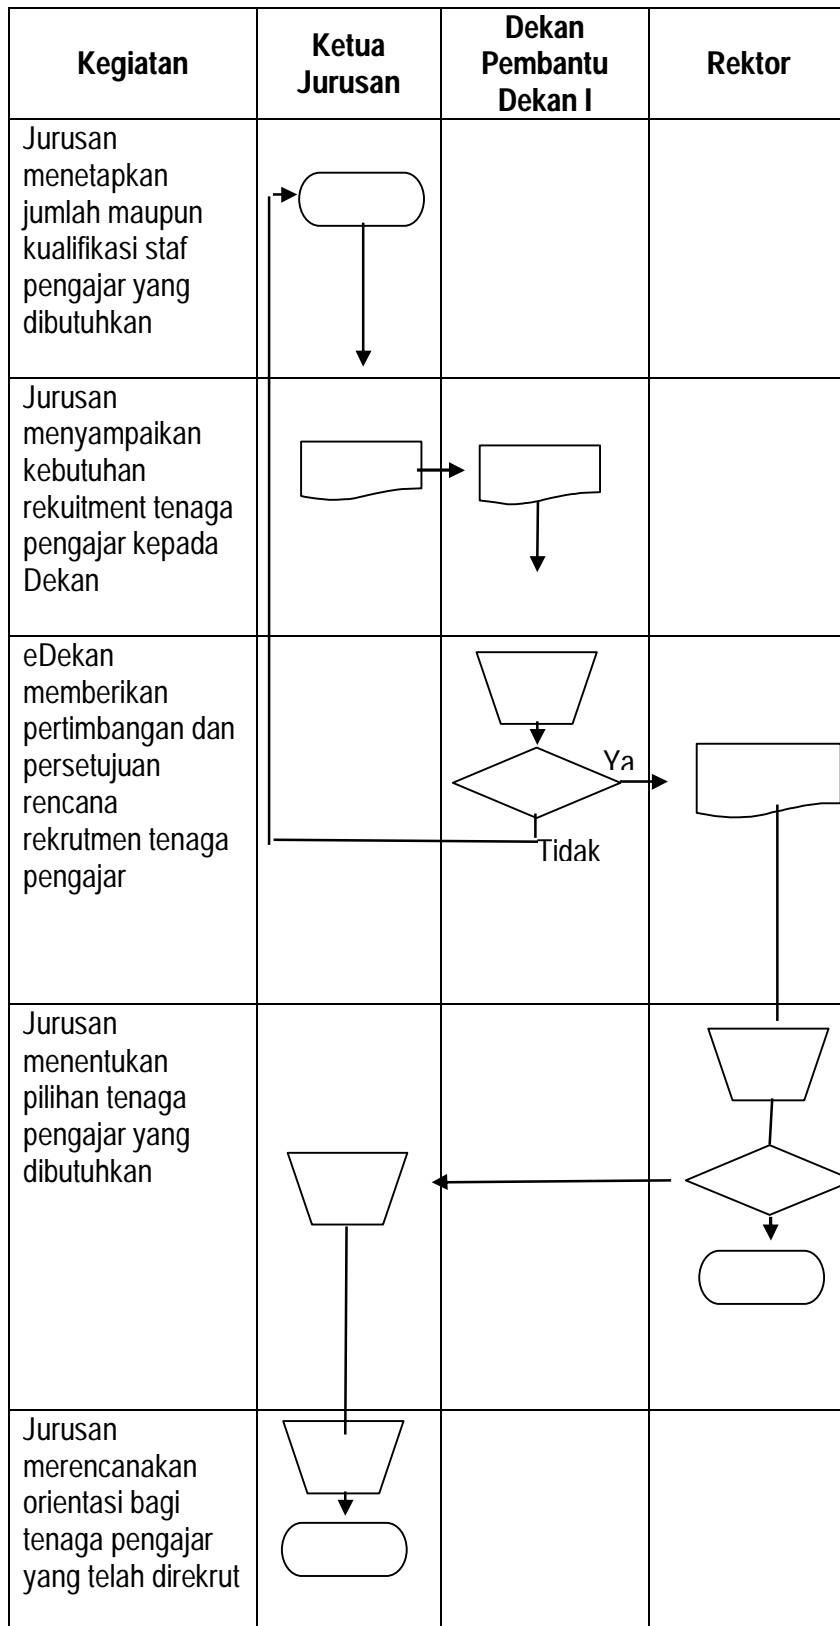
| Kegiatan | Ketua Jurusan | Dekan Pembantu Dekan I | Rektor |
|---|---|---|---|
| Jurusan menetapkan jumlah maupun kualifikasi staf pengajar yang dibutuhkan | | | |
| Jurusan menyampaikan kebutuhan rekuitment tenaga pengajar kepada Dekan | | | |
| eDekan memberikan pertimbangan dan persetujuan rencana rekrutmen tenaga pengajar | | Ya Tidak | |
| Jurusan menentukan pilihan tenaga pengajar yang dibutuhkan | | | |
| Jurusan merencanakan orientasi bagi tenaga pengajar yang telah direkrut | | | |